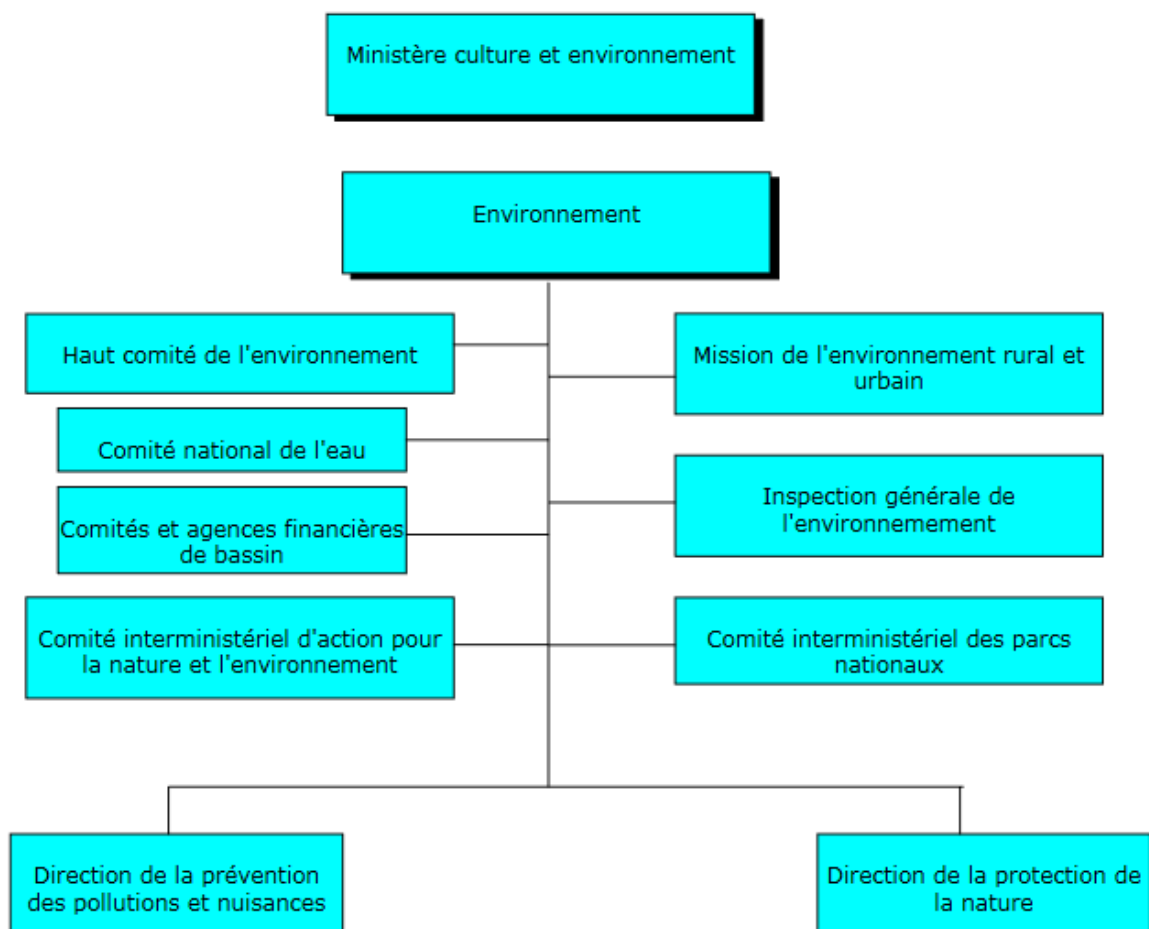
Ministère culture et environnement

Environnement

Haut comité de l'environnement

Mission de l'environnement rural et urbain

Comité national de l'eau

Inspection générale de l'environnemement

Comités et agences financières de bassin

Comité interministériel d'action pour la nature et l'environnement

Comité interministériel des parcs nationaux

Direction de la prévention des pollutions et nuisances

Direction de la protection de la nature